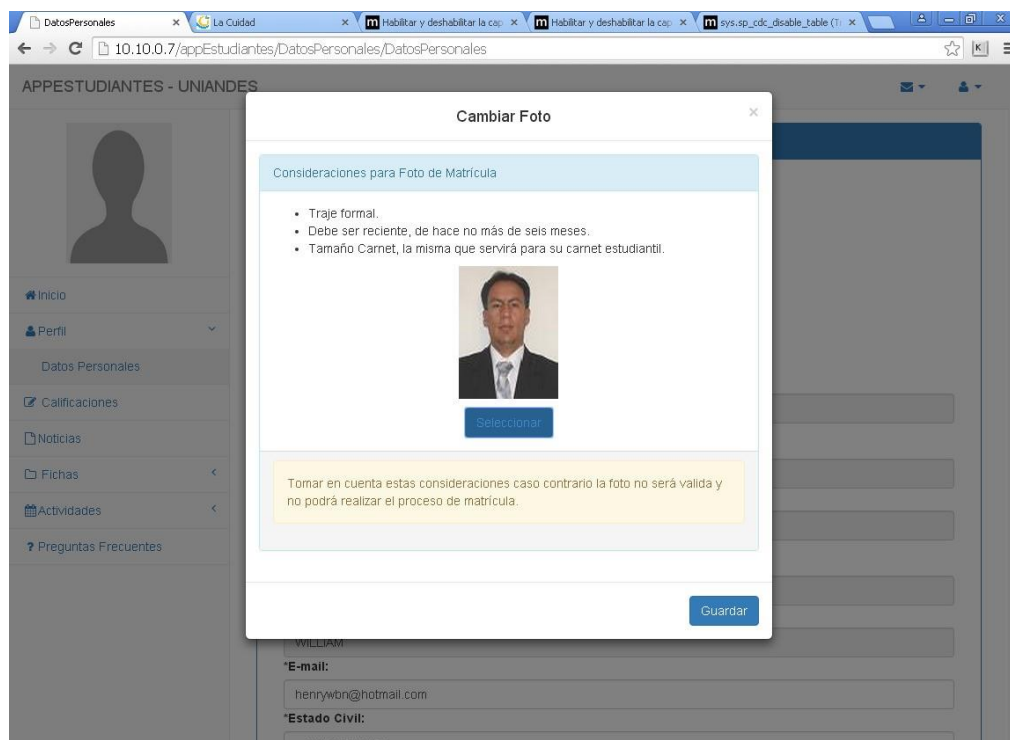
DatosPersonales ×
La Cuidad ×
Habilitar y deshabilitar la cap ×
Habilitar y deshabilitar la cap ×
sys.sp_cdc_disable_table (T ×

10.10.0.7/appEstudiantes/DatosPersonales/DatosPersonales

APPESTUDIANTES - UNIANDES

Inicio
Perfil
Datos Personales
Calificaciones
Noticias
Fichas
Actividades
? Preguntas Frecuentes

Cambiar Foto

Consideraciones para Foto de Matrícula

- Traje formal.
- Debe ser reciente, de hace no más de seis meses.
- Tamaño Carnet, la misma que servirá para su carnet estudiantil.

Seleccionar

Tomar en cuenta estas consideraciones caso contrario la foto no será valida y no podrá realizar el proceso de matrícula.

Guardar

WILLIAM
*E-mail:
henrywbn@hotmail.com
*Estado Civil: